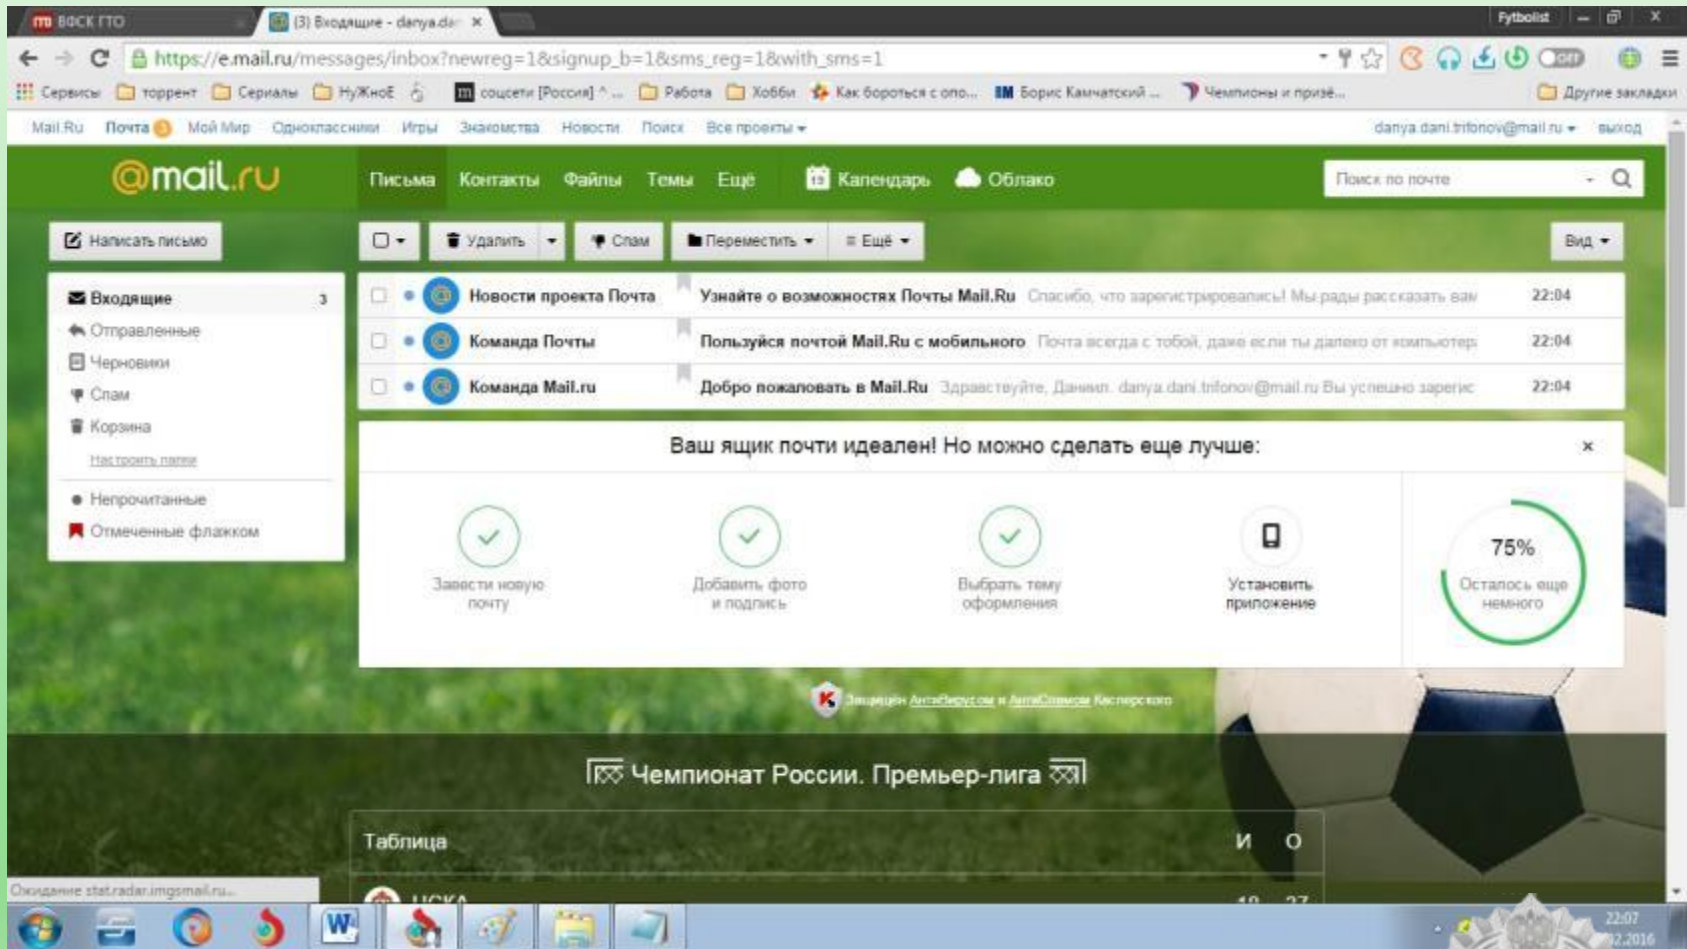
ВФСК ГТО
(3) Входящие - danya.da ×
Fytbolist
https://e.mail.ru/messages/inbox?newreg=1&signup_b=1&sms_reg=1&with_sms=1
Сервисы торрент Сериалы НуЖноЕ соцсети [Россия] Работа Хобби Как бороться с опо... Борис Камчатский ... Чемпионы и призё... Другие закладки
Mail.Ru Почта 3 Мой Мир Одноклассники Игры Знакомства Новости Поиск Все проекты
danya.dani.trifonov@mail.ru выход
@mail.ru
Письма Контакты Файлы Темы Ещё Календарь Облако
Поиск по почте
Написать письмо
Удалить Спам Переместить Ещё Вид
Входящие 3
Отправленные
Черновики
Спам
Корзина
Настроить папки
Непрочитанные
Отмеченные флажком

| Новости проекта Почта | Узнайте о возможностях Почты Mail.Ru Спасибо, что зарегистрировались! Мы рады рассказать вам | 22:04 |
|---|---|---|
| Команда Почты | Пользуйся почтой Mail.Ru с мобильного Почта всегда с тобой, даже если ты далеко от компьютер | 22:04 |
| Команда Mail.ru | Добро пожаловать в Mail.Ru Здравствуйте, Даниил. danya.dani.trifonov@mail.ru Вы успешно зарегис | 22:04 |

Ваш ящик почти идеален! Но можно сделать еще лучше:
×
Завести новую почту
Добавить фото и подпись
Выбрать тему оформления
Установить приложение
75%
Осталось еще немного
Защищён Антивирусом и Антиспамом Касперского
Чемпионат России. Премьер-лига
Таблица И О
ЦСКА 19 27
Ожидание stat.radar.imgsmail.ru...
22:07
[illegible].2016